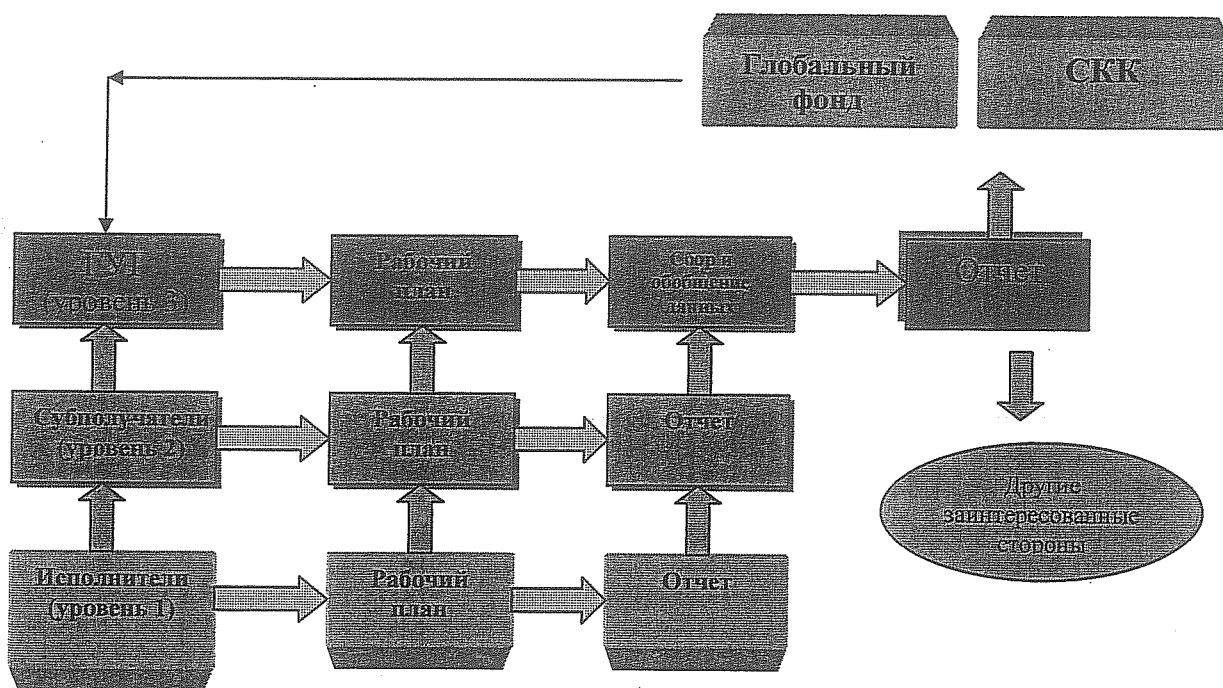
Глобальный фонд

СКК

ГУП (уровень 3)

Рабочий план

Сбор и обобщение данных

Отчет

Субполучатели (уровень 2)

Рабочий план

Отчет

Другие заинтересованные стороны

Исполнители (уровень 1)

Рабочий план

Отчет